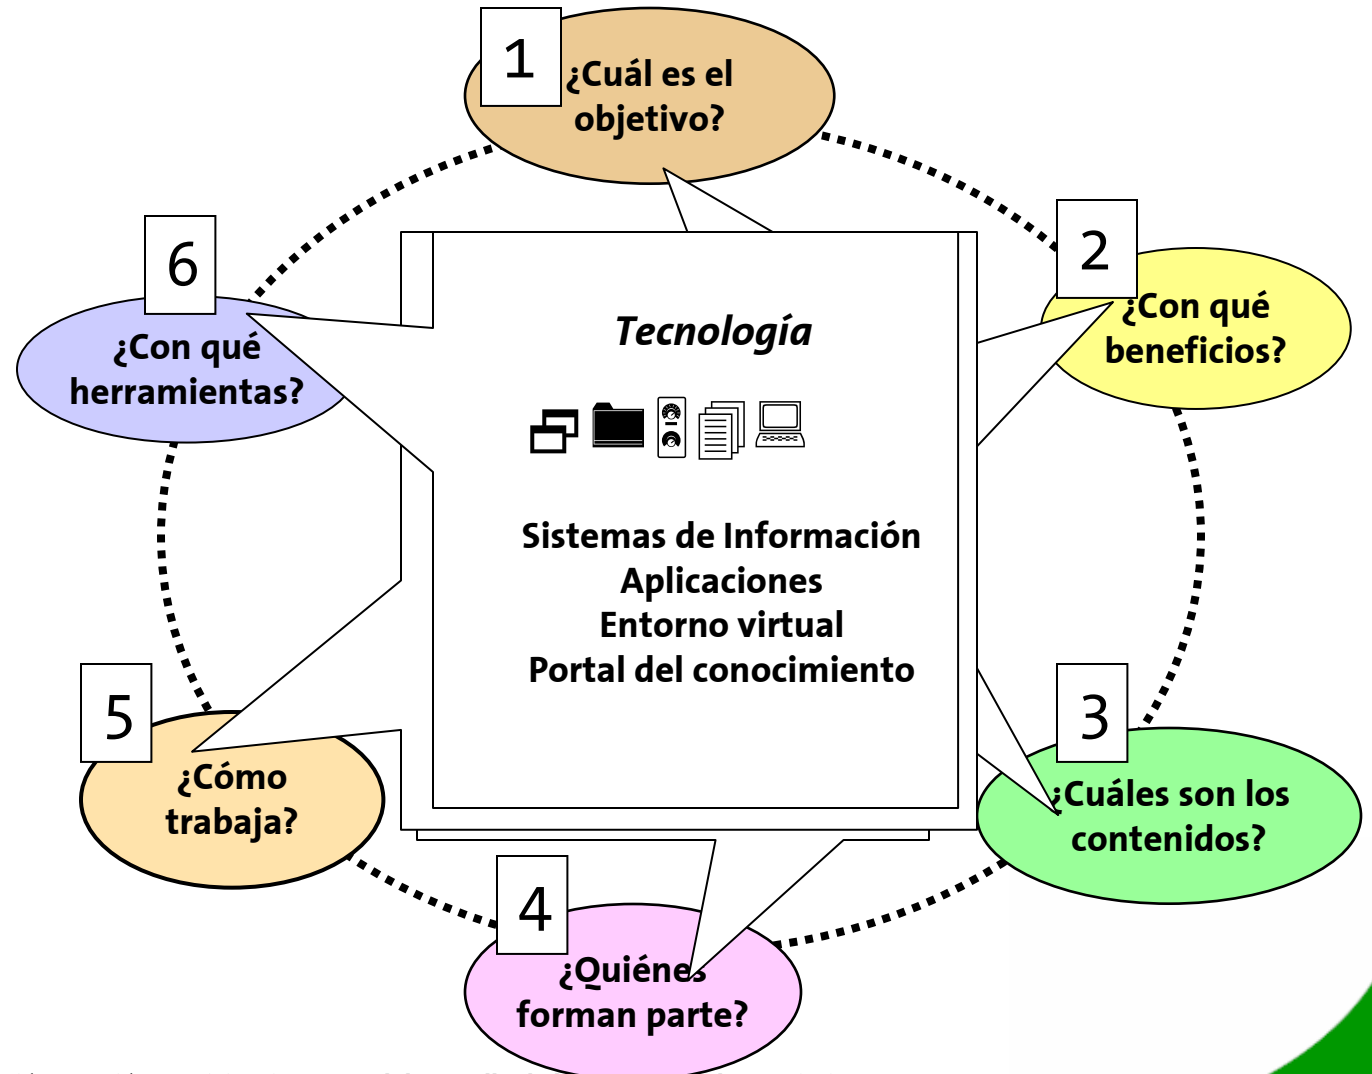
1
¿Cuál es el objetivo?

2
¿Con qué beneficios?

3
¿Cuáles son los contenidos?

4
¿Quiénes forman parte?

5
¿Cómo trabaja?

6
¿Con qué herramientas?

Tecnología

Sistemas de Información
Aplicaciones
Entorno virtual
Portal del conocimiento